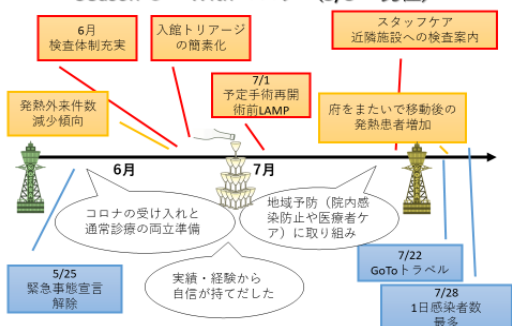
6月
検査体制充実

入館トリアージ
の簡素化

スタッフケア
近隣施設への検査案内

7/1
予定手術再開
術前LAMP

発熱外来件数
減少傾向

府をまたいで移動後の
発熱患者増加

6月

7月

コロナの受け入れと
通常診療の両立準備

地域予防（院内感
染防止や医療者ケ
ア）に取り組み

実績・経験から
自信が持てだした

5/25
緊急事態宣言
解除

7/22
GoToトラベル

7/28
1日感染者数
最多